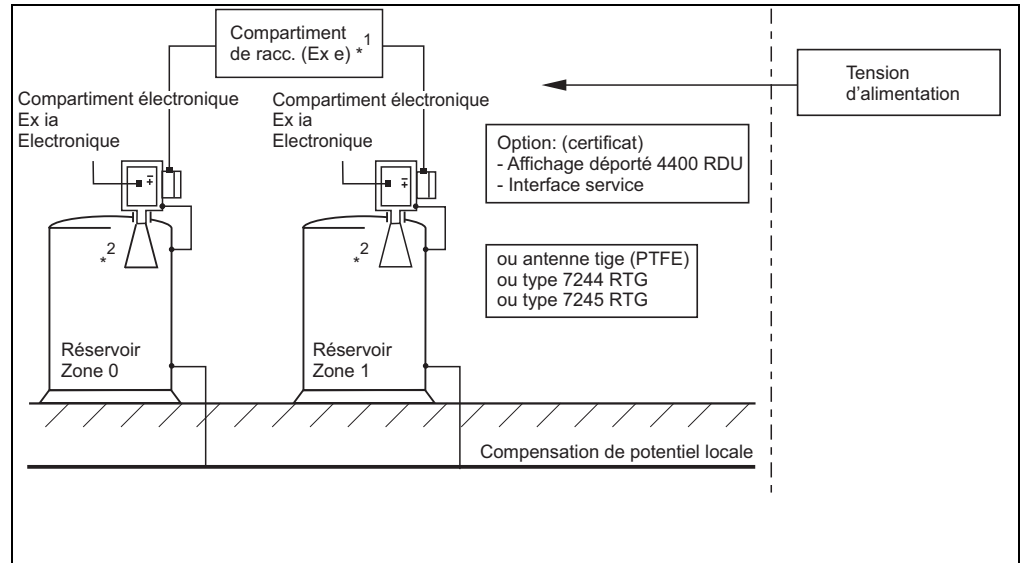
Compartiment de racc. (Ex e) $*^1$

Tension d'alimentation

Compartiment électronique
Ex ia
Electronique

Compartiment électronique
Ex ia
Electronique

Option: (certificat)
- Affichage déporté 4400 RDU
- Interface service

$*^2$

$*^2$

ou antenne tige (PTFE)
ou type 7244 RTG
ou type 7245 RTG

Réservoir
Zone 0

Réservoir
Zone 1

Compensation de potentiel locale